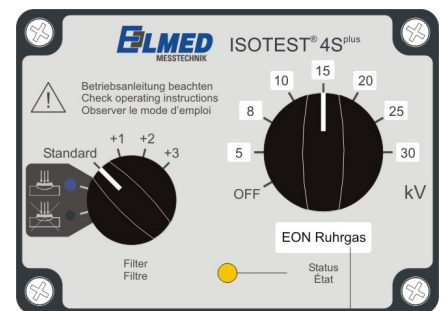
ELMED
MESSTECHNIK
ISOTEST® 4S$^{plus}$

Betriebsanleitung beachten
Check operating instructions
Observer le mode d'emploi

Standard
+1
+2
+3

Filter
Filtre

5
8
10
15
20
25
30
OFF
kV

EON Ruhrgas

Status
État